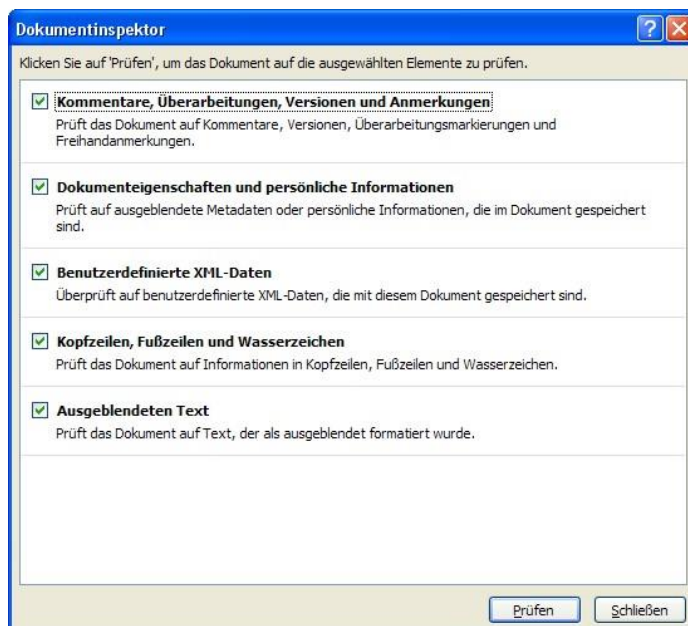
Dokumentinspektor

?

Klicken Sie auf 'Prüfen', um das Dokument auf die ausgewählten Elemente zu prüfen.

Kommentare, Überarbeitungen, Versionen und Anmerkungen
Prüft das Dokument auf Kommentare, Versionen, Überarbeitungsmarkierungen und Freihandanmerkungen.

Dokumenteigenschaften und persönliche Informationen
Prüft auf ausgeblendete Metadaten oder persönliche Informationen, die im Dokument gespeichert sind.

Benutzerdefinierte XML-Daten
Überprüft auf benutzerdefinierte XML-Daten, die mit diesem Dokument gespeichert sind.

Kopfzeilen, Fußzeilen und Wasserzeichen
Prüft das Dokument auf Informationen in Kopfzeilen, Fußzeilen und Wasserzeichen.

Ausgeblendeten Text
Prüft das Dokument auf Text, der als ausgeblendet formatiert wurde.

Prüfen

Schließen